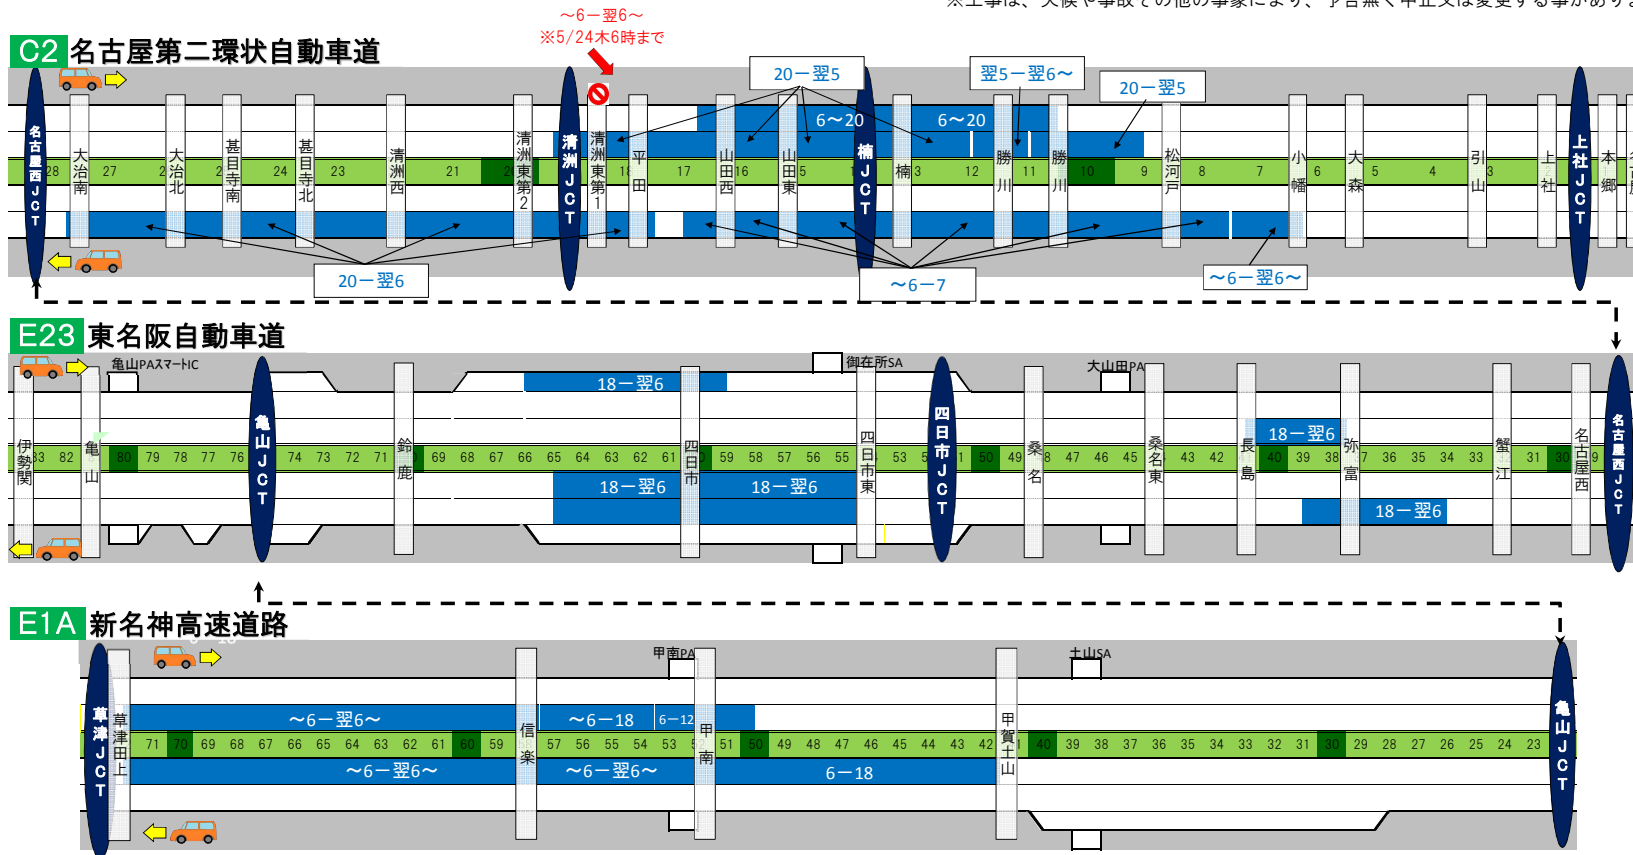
※工事は、天候や事故その他の事象により、予告無く中止又は変更する事があります。

〜6ー翌6〜
※5/24木6時まで

C2 名古屋第二環状自動車道

20ー翌5
翌5ー翌6〜
20ー翌5
6〜20
6〜20

名古屋西JCT
28
大治南
27
2
大治北
2
甚目寺南
24
甚目寺北
23
清洲西
21
2
清洲東第2
清洲JCT
清洲東第1
1
平田
17
山田西
16
山田東
5
1
楠JCT
楠
3
12
勝川
11
勝川
10
9
松河戸
8
7
小幡
6
大森
5
4
引山
3
上社
上社JCT
本郷

20ー翌6
〜6ー7
〜6ー翌6〜

E23 東名阪自動車道

亀山PAスマートIC
御在所SA
大山田PA
18ー翌6
18ー翌6
18ー翌6
18ー翌6
18ー翌6

伊勢関
83
82
亀山
80
79
78
77
76
亀山JCT
74
73
72
71
鈴鹿
69
68
67
66
65
64
63
62
61
四日市
0
59
58
57
56
55
四日市東
53
5
四日市JCT
1
50
49
桑名
8
47
46
45
桑名東
43
42
長島
40
39
38
弥富
7
36
35
34
33
蟹江
31
30
名古屋西
9
名古屋西JCT

E1A 新名神高速道路

甲南PA
土山SA
〜6ー翌6〜
〜6ー18
6ー12
〜6ー翌6〜
〜6ー翌6〜
6ー18

草津JCT
草津田上
71
70
69
68
67
66
65
64
63
62
61
60
59
信楽
57
56
55
54
53
5
甲南
51
50
49
48
47
46
45
44
43
42
甲賀土山
1
40
39
38
37
36
35
34
33
32
31
30
29
28
27
26
25
24
23
亀山JCT